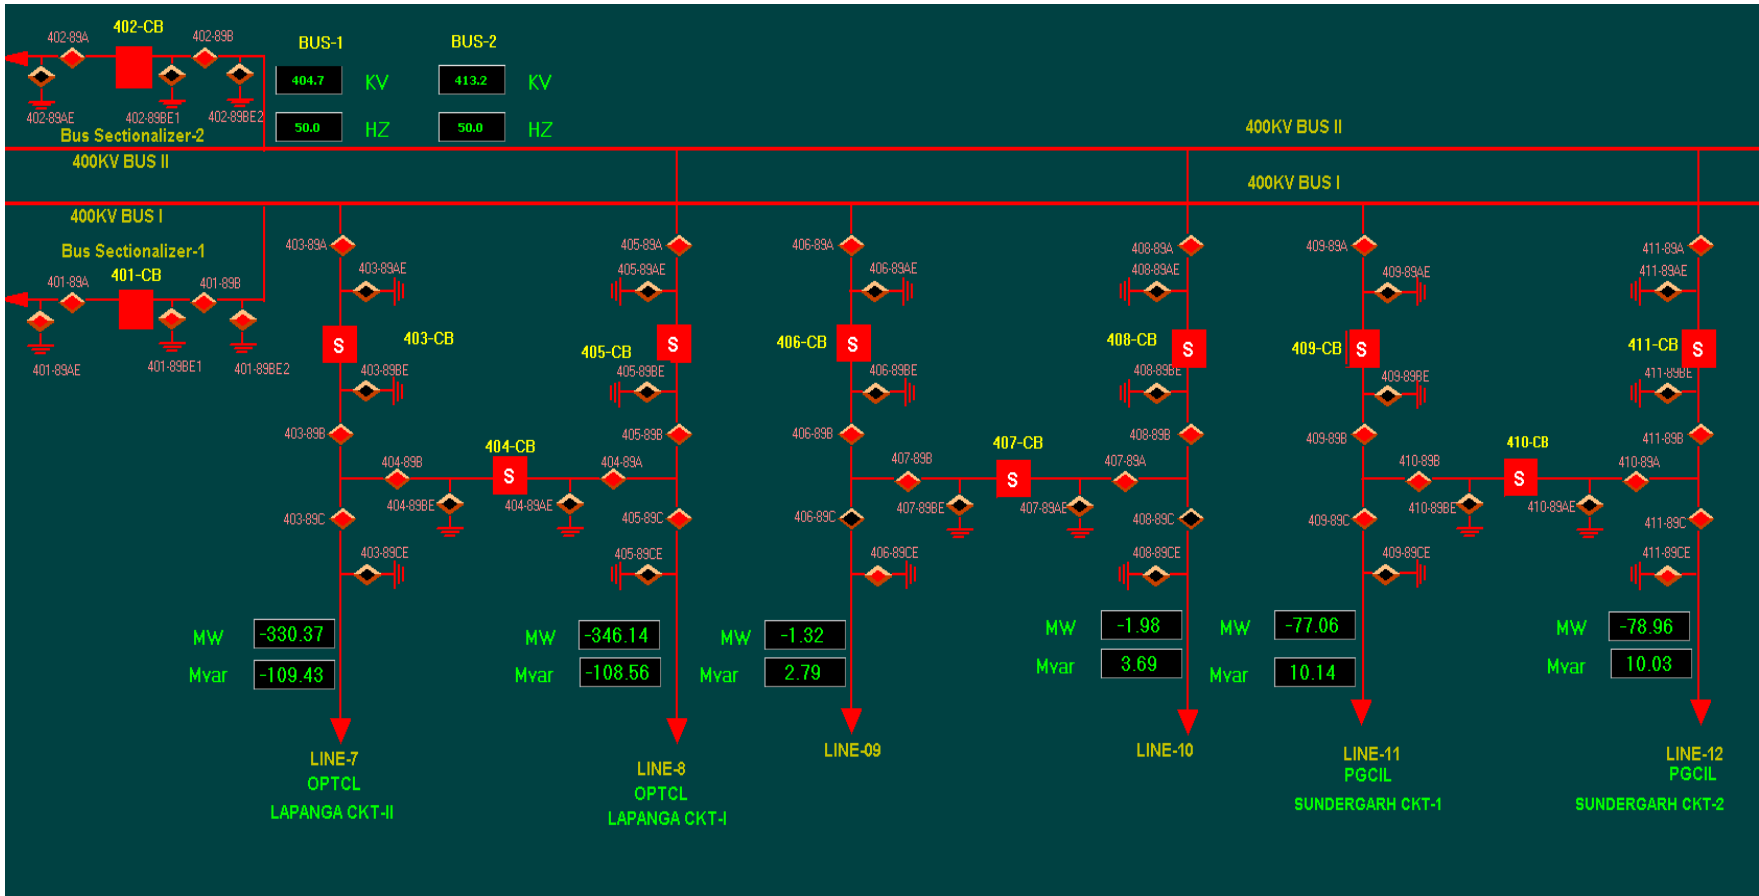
402-89A 402-CB 402-89B
402-89AE 402-89BE1 402-89BE2
Bus Sectionalizer-2

BUS-1
404.7 KV
50.0 HZ

BUS-2
413.2 KV
50.0 HZ

400KV BUS II
400KV BUS II
400KV BUS I
400KV BUS I

Bus Sectionalizer-1
401-89A 401-CB 401-89B
401-89AE 401-89BE1 401-89BE2

403-89A
403-89AE
S
403-CB
403-89BE
403-89B
403-89C
403-89CE

404-CB
404-89B
S
404-89A
404-89BE
404-89AE

405-89A
405-89AE
405-CB
S
405-89BE
405-89B
405-89C
405-89CE

406-89A
406-89AE
406-CB
S
406-89BE
406-89B
406-89C
406-89CE

407-CB
407-89B
S
407-89A
407-89BE
407-89AE

408-89A
408-89AE
408-CB
S
408-89BE
408-89B
408-89C
408-89CE

409-89A
409-89AE
409-CB
S
409-89BE
409-89B
409-89C
409-89CE

410-CB
410-89B
S
410-89A
410-89BE
410-89AE

411-89A
411-89AE
411-CB
S
411-89BE
411-89B
411-89C
411-89CE

MW -330.37
Mvar -109.43

MW -346.14
Mvar -108.56

MW -1.32
Mvar 2.79

MW -1.98
Mvar 3.69

MW -77.06
Mvar 10.14

MW -78.96
Mvar 10.03

LINE-7
OPTCL
LAPANGA CKT-II

LINE-8
OPTCL
LAPANGA CKT-I

LINE-09

LINE-10

LINE-11
PGCIL
SUNDERGARH CKT-1

LINE-12
PGCIL
SUNDERGARH CKT-2